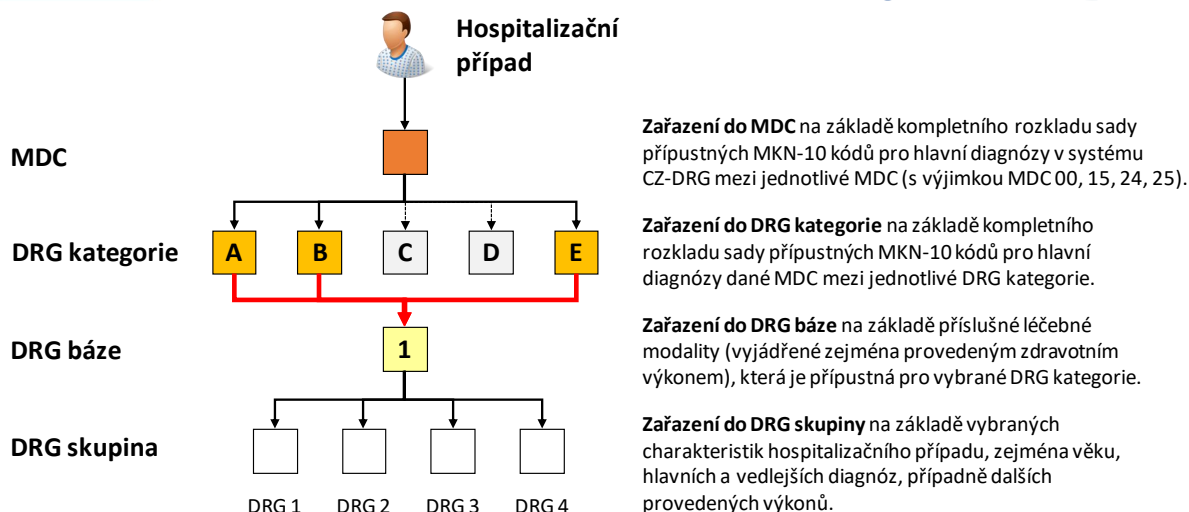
Hospitalizační případ

MDC

DRG kategorie

A B C D E

DRG báze

1

DRG skupina

DRG 1 DRG 2 DRG 3 DRG 4

**Zařazení do MDC** na základě kompletního rozkladu sady přípustných MKN-10 kódů pro hlavní diagnózy v systému CZ-DRG mezi jednotlivé MDC (s výjimkou MDC 00, 15, 24, 25).

**Zařazení do DRG kategorie** na základě kompletního rozkladu sady přípustných MKN-10 kódů pro hlavní diagnózy dané MDC mezi jednotlivé DRG kategorie.

**Zařazení do DRG báze** na základě příslušné léčebné modality (vyjádřené zejména provedeným zdravotním výkonem), která je přípustná pro vybrané DRG kategorie.

**Zařazení do DRG skupiny** na základě vybraných charakteristik hospitalizačního případu, zejména věku, hlavních a vedlejších diagnóz, případně dalších provedených výkonů.